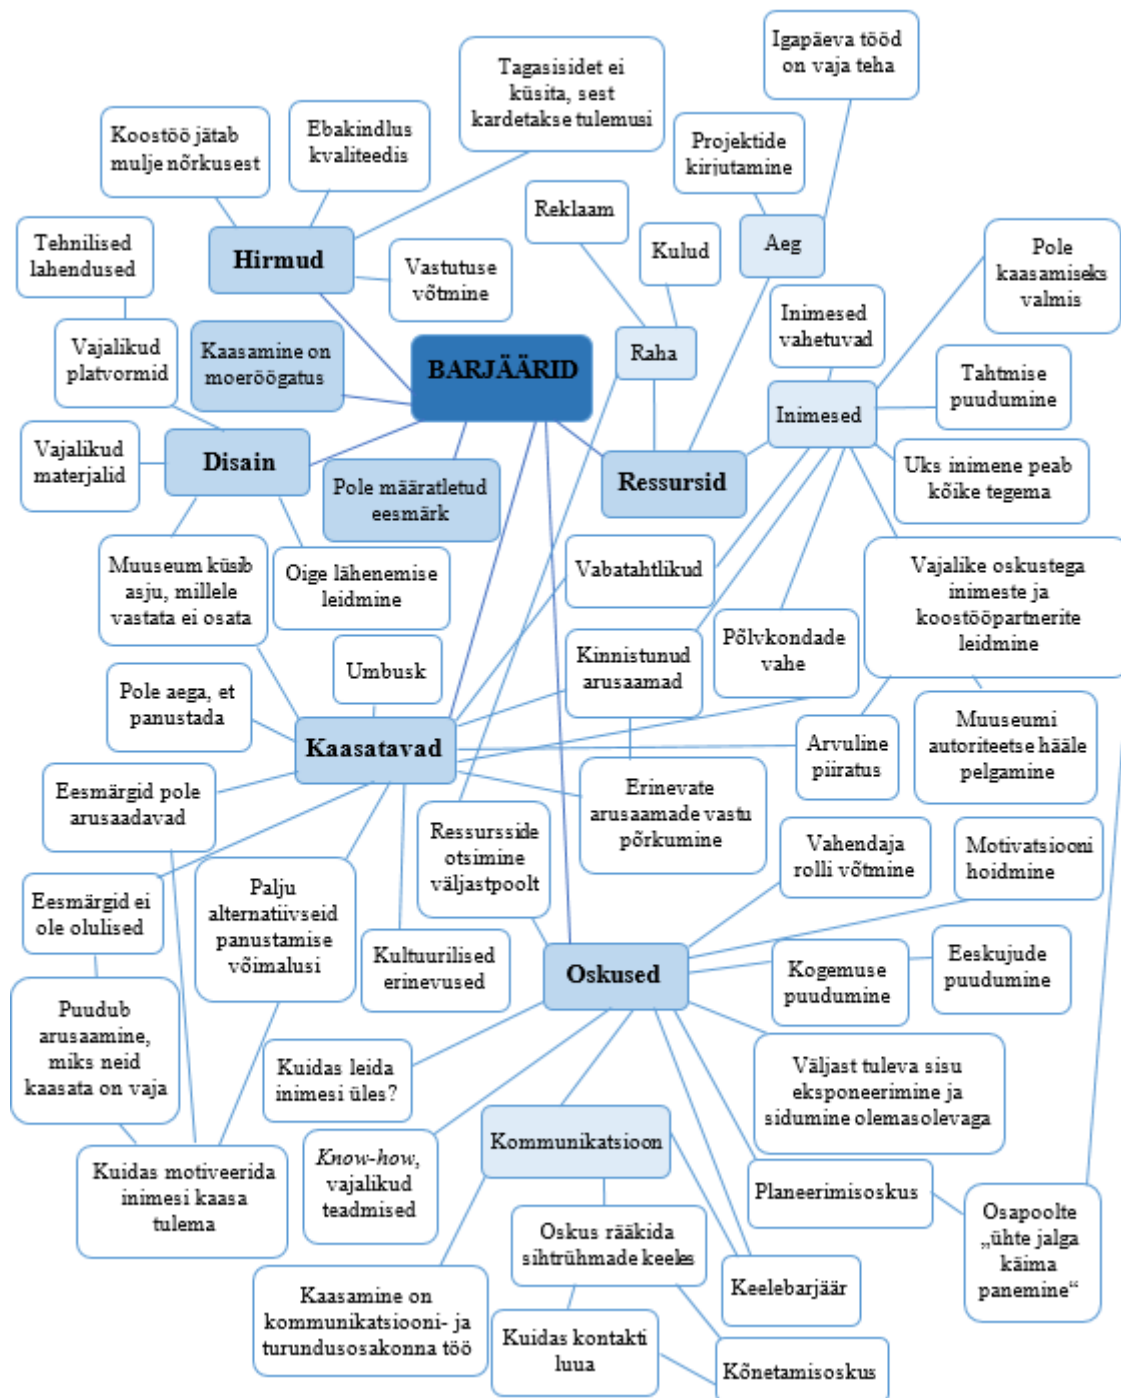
Igapäeva tööd on vaja teha

Tagasisidet ei küsita, sest kardetakse tulemusi

Koostöö jätab mulje nõrkusest

Ebakindlus kvaliteedis

Projektide kirjutamine

Reklaam

Kulud

Aeg

Tehnilised lahendused

Hirmud

Vastutuse võtmine

Pole kaasamiseks valmis

Inimesed vahetuvad

Vajalikud platvormid

Kaasamine on moeröögatus

BARJÄÄRID

Raha

Tahtmise puudumine

Inimesed

Vajalikud materjalid

Disain

Pole määratletud eesmärk

Ressursid

Üks inimene peab kõike tegema

Muuseum küsib asju, millele vastata ei osata

Õige lähenemise leidmine

Vabatahtlikud

Vajalike oskustega inimeste ja koostööpartnerite leidmine

Umbusk

Kinnistunud arusaamad

Põlvkondade vahe

Pole aega, et panustada

Kaasatavad

Arvuline piiratus

Muuseumi autoriteetse hääle pelgamine

Eesmärgid pole arusaadavad

Erinevate arusaamade vastu põrkumine

Ressursside otsimine väljastpoolt

Vahendaja rolli võtmine

Motivatsiooni hoidmine

Eesmärgid ei ole olulised

Palju alternatiivseid panustamise võimalusi

Kultuurilised erinevused

Oskused

Eeskujude puudumine

Kogemuse puudumine

Puudub arusaamine, miks neid kaasata on vaja

Kuidas leida inimesi üles?

Väljast tuleva sisu eksponeerimine ja sidumine olemasolevaga

Kuidas motiveerida inimesi kaasa tulema

Know-how, vajalikud teadmised

Kommunikatsioon

Planeerimisoskus

Osapoolte „ühte jalga käima panemine"

Oskus rääkida sihtrühmade keeles

Keelebarjäär

Kaasamine on kommunikatsiooni- ja turundusosakonna töö

Kuidas kontakti luua

Kõnetamisoskus